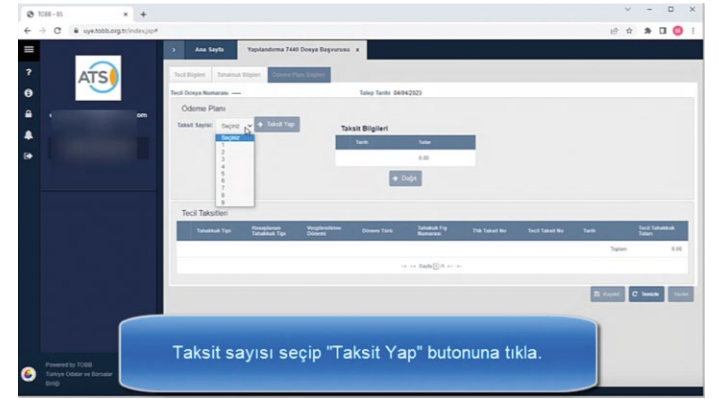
TOBB - BS
uye.tobb.org.tr/index.jsp#

ATS

Powered by TOBB
Türkiye Odalar ve Borsalar Birliği

Ana Sayfa
Yapılandırma 7440 Dosya Başvurusu x

Tecil Bilgileri
Tahakkuk Bilgileri
Ödeme Planı Bilgileri

Tecil Dosya Numarası: -----
Talep Tarihi: 04/04/2023

Ödeme Planı
Taksit Sayısı: Seçiniz
Seçiniz
1
2
3
4
5
6
7
8
9
+ Taksit Yap

Taksit Bilgileri
| Tarih | Tutar |
|---|---|
| | 0.00 |

+ Dağıt

Tecil Taksitleri
| Tahakkuk Tipi | Hesaplanan Tahakkuk Tipi | Vergilendirme Dönemi | Dönem Türü | Tahakkuk Fiş Numarası | Tilt Taksit No | Tecil Taksit No | Tarih | Tecil Tahakkuk Tutarı |
|---|---|---|---|---|---|---|---|---|
| | | | | | | | Toplam | 0.00 |

Sayfa 1

Kaydet
Temizle
Vazgeç

Taksit sayısı seçip "Taksit Yap" butonuna tıkla.